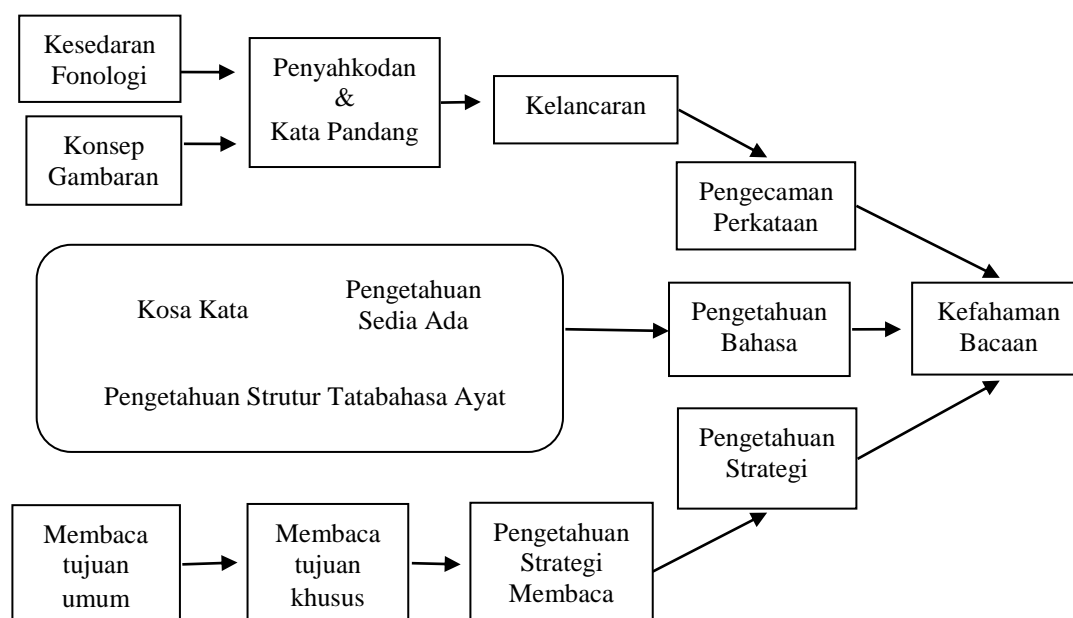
Kesedaran Fonologi

Konsep Gambaran

Penyahkodan & Kata Pandang

Kelancaran

Pengecaman Perkataan

Kosa Kata

Pengetahuan Sedia Ada

Pengetahuan Strutur Tatabahasa Ayat

Pengetahuan Bahasa

Kefahaman Bacaan

Pengetahuan Strategi

Membaca tujuan umum

Membaca tujuan khusus

Pengetahuan Strategi Membaca